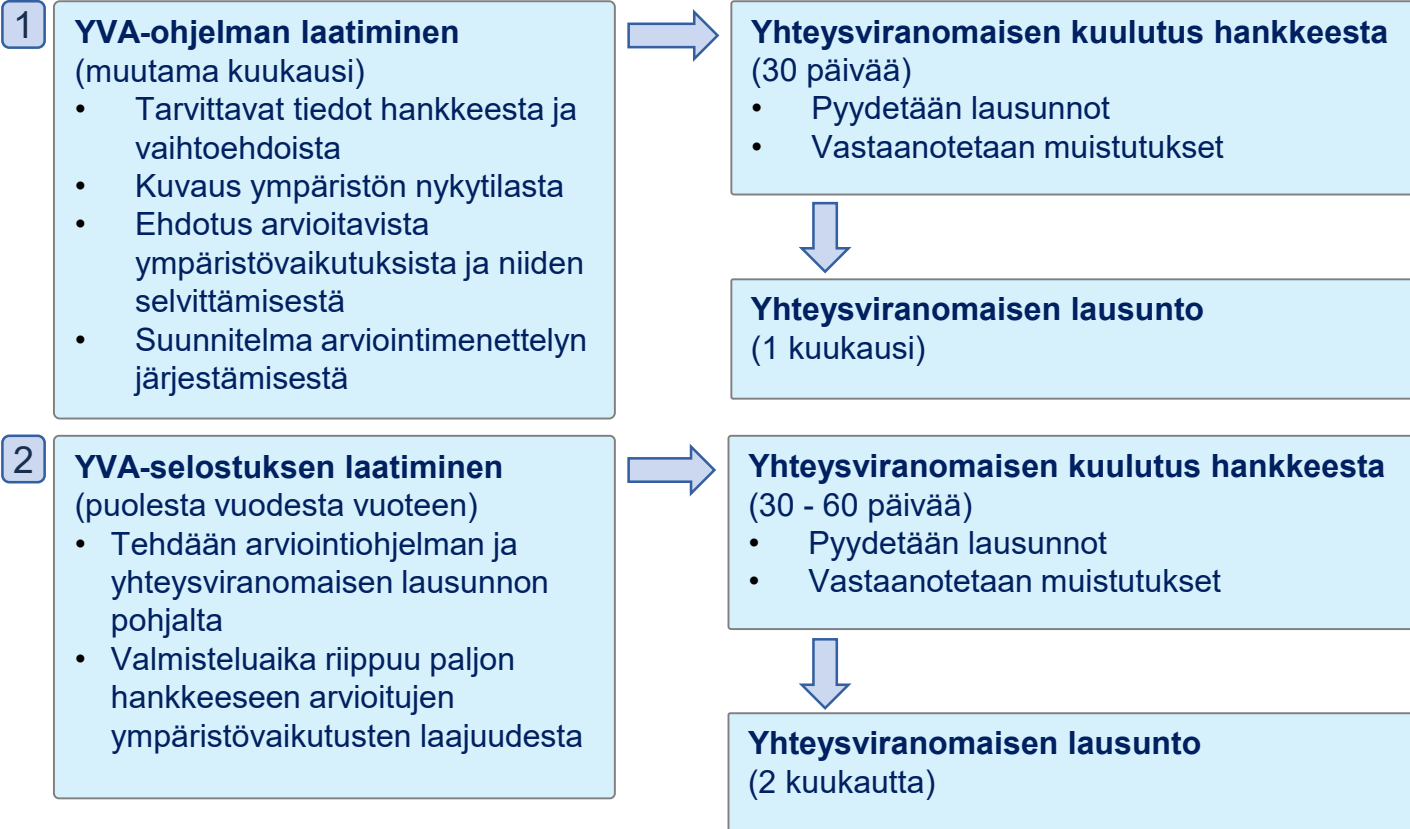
1

**YVA-ohjelman laatiminen**
(muutama kuukausi)
• Tarvittavat tiedot hankkeesta ja vaihtoehdoista
• Kuvaus ympäristön nykytilasta
• Ehdotus arvioitavista ympäristövaikutuksista ja niiden selvittämisestä
• Suunnitelma arviointimenettelyn järjestämisestä

**Yhteysviranomaisen kuulutus hankkeesta**
(30 päivää)
• Pyydetään lausunnot
• Vastaanotetaan muistutukset

**Yhteysviranomaisen lausunto**
(1 kuukausi)

2

**YVA-selostuksen laatiminen**
(puolesta vuodesta vuoteen)
• Tehdään arviointiohjelman ja yhteysviranomaisen lausunnon pohjalta
• Valmisteluaika riippuu paljon hankkeeseen arvioitujen ympäristövaikutusten laajuudesta

**Yhteysviranomaisen kuulutus hankkeesta**
(30 - 60 päivää)
• Pyydetään lausunnot
• Vastaanotetaan muistutukset

**Yhteysviranomaisen lausunto**
(2 kuukautta)